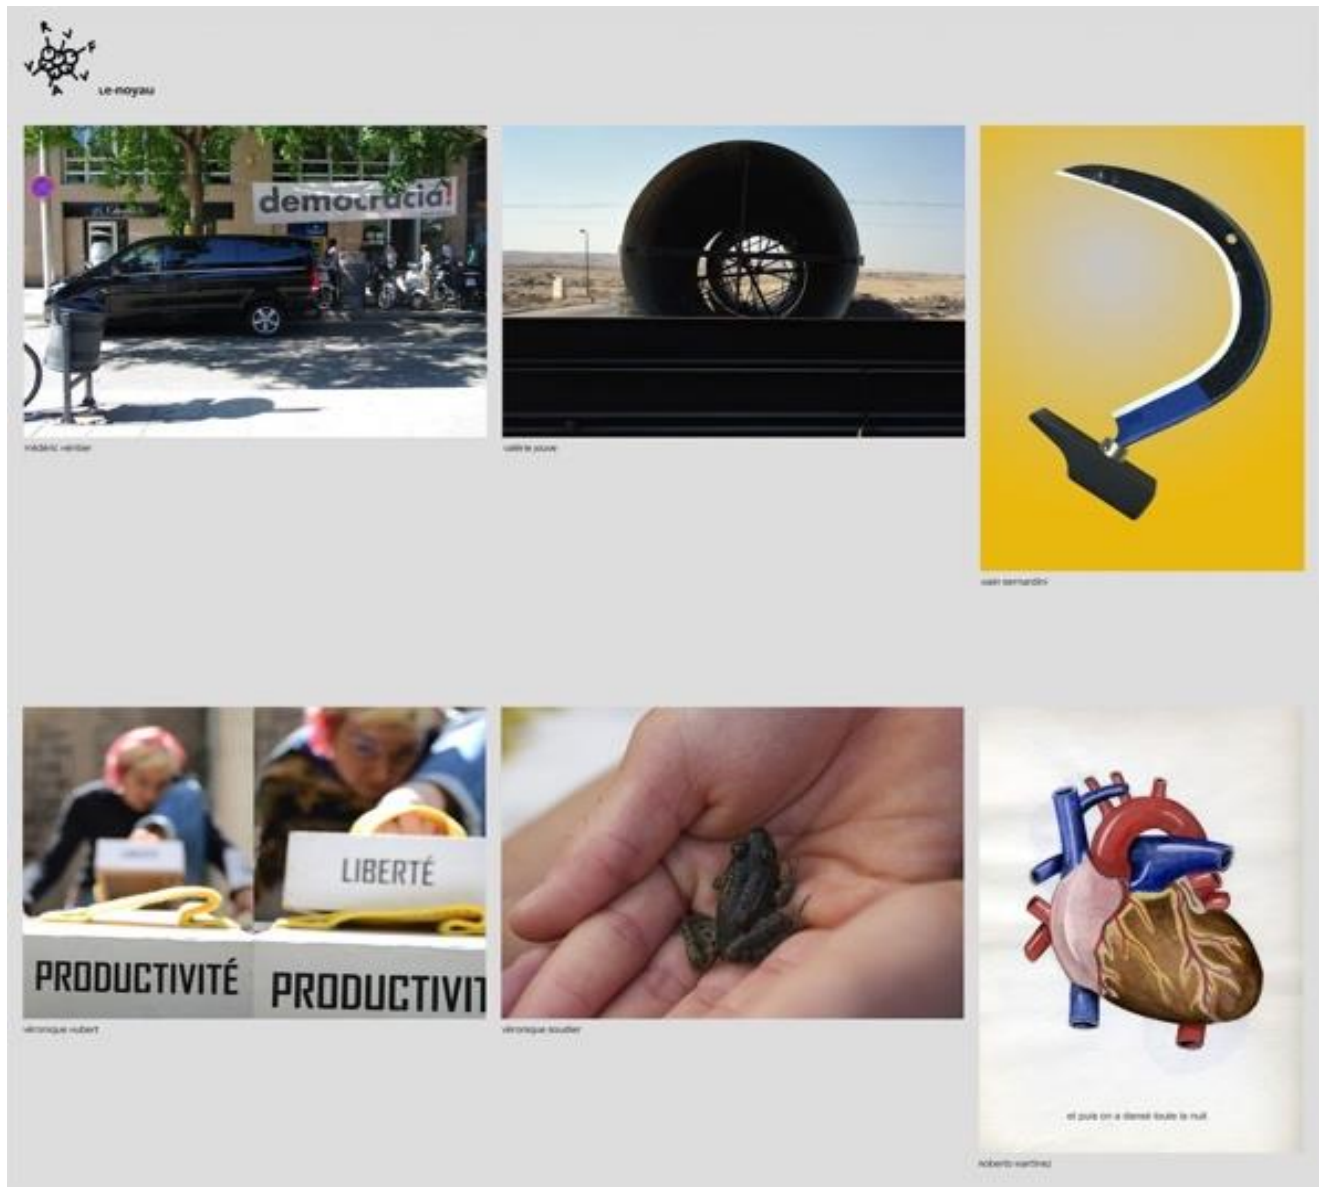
R V F V A V

Le-noyau

democràcia!

frédéric vernier

valérie jouve

ivain bernardini

LIBERTÉ

PRODUCTIVITÉ

PRODUCTIVIT

véronique hubert

véronique boudier

et puis on a dansé toute la nuit

roberto martinez